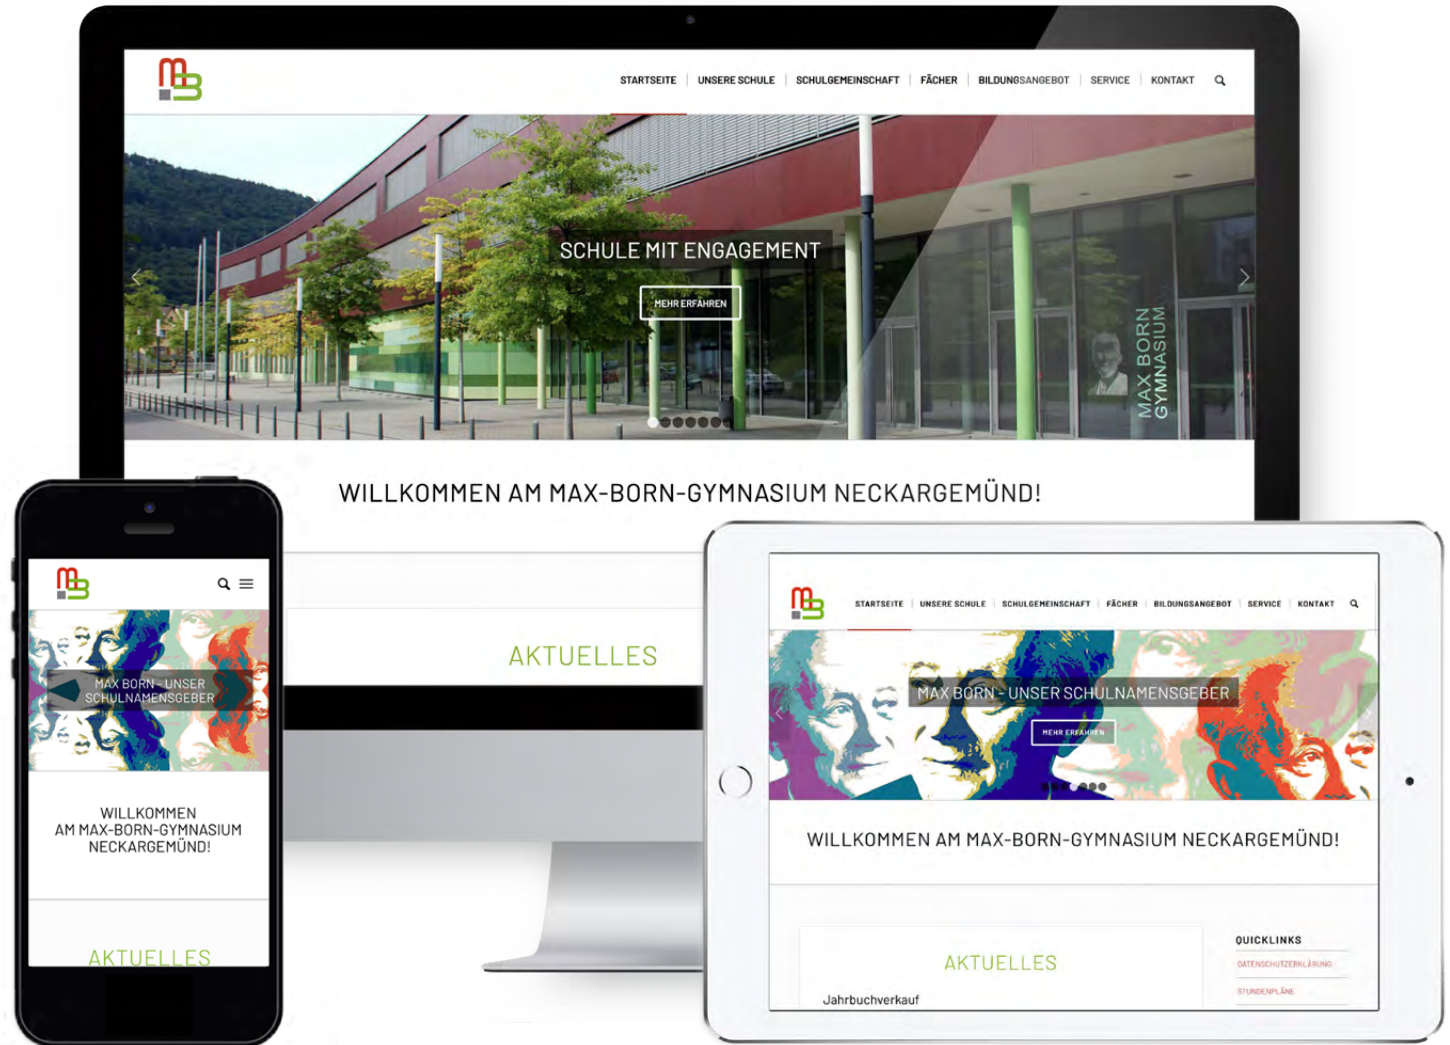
STARTSEITE | UNSERE SCHULE | SCHULGEMEINSCHAFT | FÄCHER | BILDUNGSANGEBOT | SERVICE | KONTAKT

SCHULE MIT ENGAGEMENT

MEHR ERFAHREN

MAX BORN GYMNASIUM

WILLKOMMEN AM MAX-BORN-GYMNASIUM NECKARGEMÜND!

AKTUELLES

MAX BORN - UNSER SCHULNAMENSGEBER

WILLKOMMEN AM MAX-BORN-GYMNASIUM NECKARGEMÜND!

AKTUELLES

STARTSEITE | UNSERE SCHULE | SCHULGEMEINSCHAFT | FÄCHER | BILDUNGSANGEBOT | SERVICE | KONTAKT

MAX BORN - UNSER SCHULNAMENSGEBER

MEHR ERFAHREN

WILLKOMMEN AM MAX-BORN-GYMNASIUM NECKARGEMÜND!

AKTUELLES

Jahrbuchverkauf

QUICKLINKS

DATENSCHUTZERKLÄRUNG

STUNDENPLÄNE